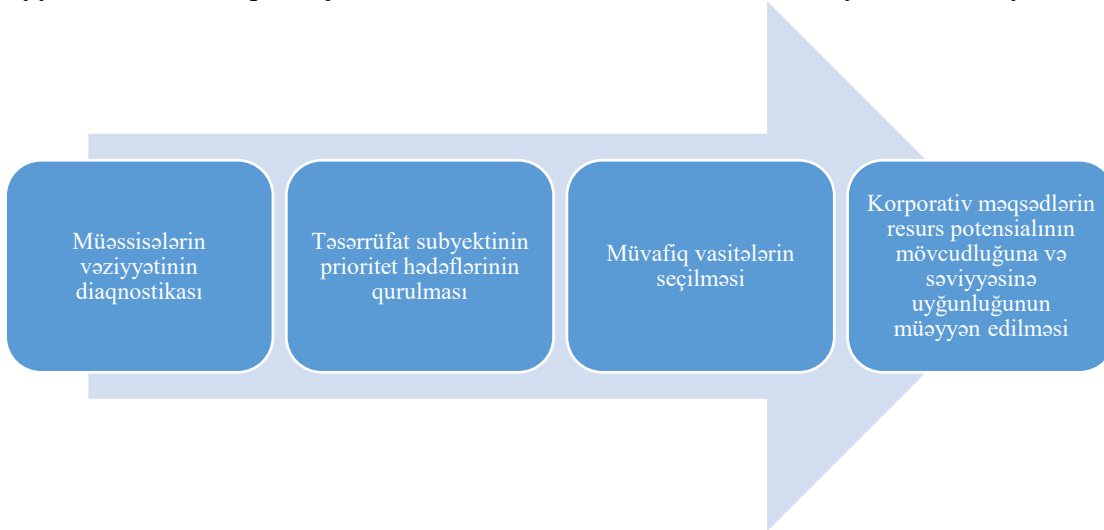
Müəssisələrin vəziyyətinin diaqnostikası

Təsərrüfat subyektinin prioritet hədəflərinin qurulması

Müvafiq vasitələrin seçilməsi

Korporativ məqsədlərin resurs potensialının mövcudluğuna və səviyyəsinə uyğunluğunun müəyyən edilməsi